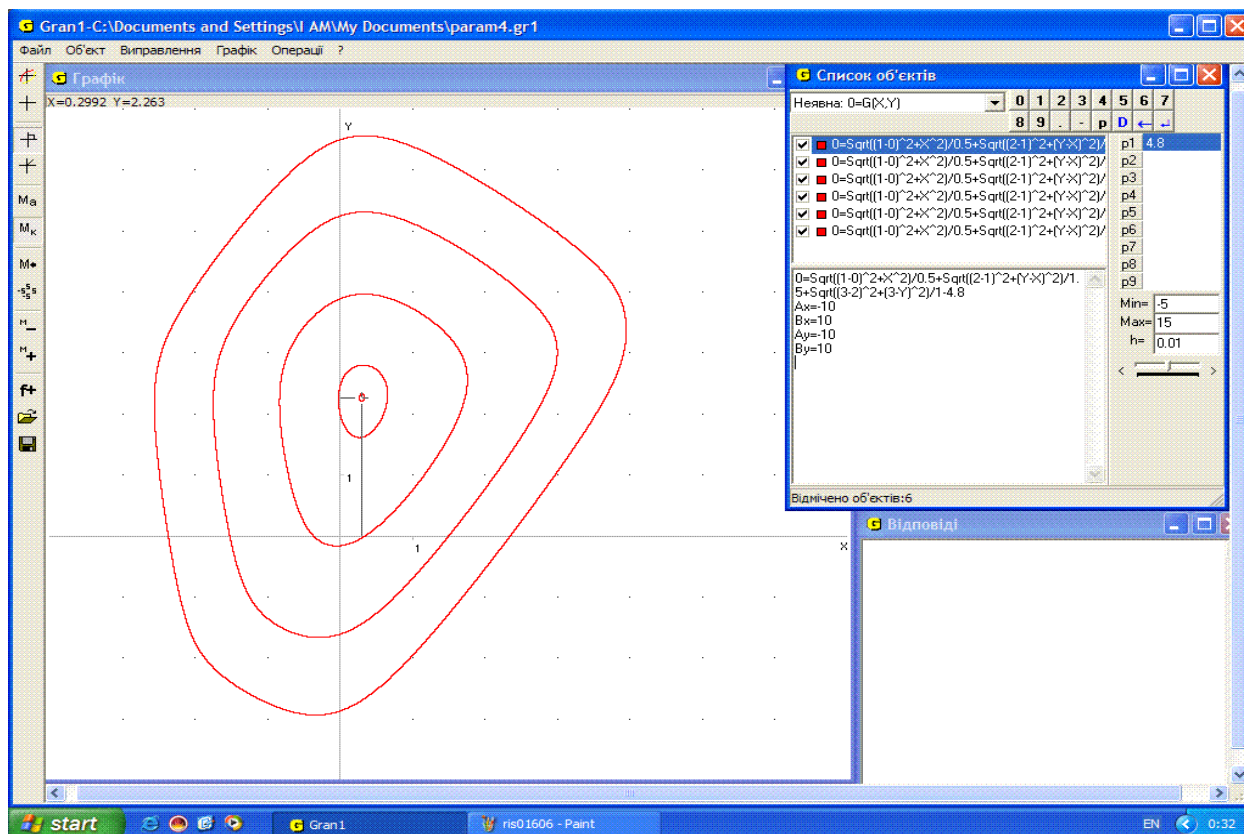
Gran1-C:\Documents and Settings\I AM\My Documents\param4.gr1

Файл Об'єкт Виправлення Графік Операції ?

Графік

X=0.2992 Y=2.263

Ma
Mк
M•
M
M
f+

Y
1
1
X

Список об'єктів

Неявна: 0=G(X,Y)

0 1 2 3 4 5 6 7
8 9 . - p D

0=Sqrt((1-0)^2+X^2)/0.5+Sqrt((2-1)^2+(Y-X)^2)/
0=Sqrt((1-0)^2+X^2)/0.5+Sqrt((2-1)^2+(Y-X)^2)/
0=Sqrt((1-0)^2+X^2)/0.5+Sqrt((2-1)^2+(Y-X)^2)/
0=Sqrt((1-0)^2+X^2)/0.5+Sqrt((2-1)^2+(Y-X)^2)/
0=Sqrt((1-0)^2+X^2)/0.5+Sqrt((2-1)^2+(Y-X)^2)/
0=Sqrt((1-0)^2+X^2)/0.5+Sqrt((2-1)^2+(Y-X)^2)/

p1 4.8
p2
p3
p4
p5
p6
p7
p8
p9

0=Sqrt((1-0)^2+X^2)/0.5+Sqrt((2-1)^2+(Y-X)^2)/1.5+Sqrt((3-2)^2+(3-Y)^2)/1-4.8
Ax=-10
Bx=10
Ay=-10
By=10

Min= -5
Max= 15
h= 0.01

Відмічено об'єктів:6

Відповіді

start
Gran1
ris01606 - Paint
EN 0:32